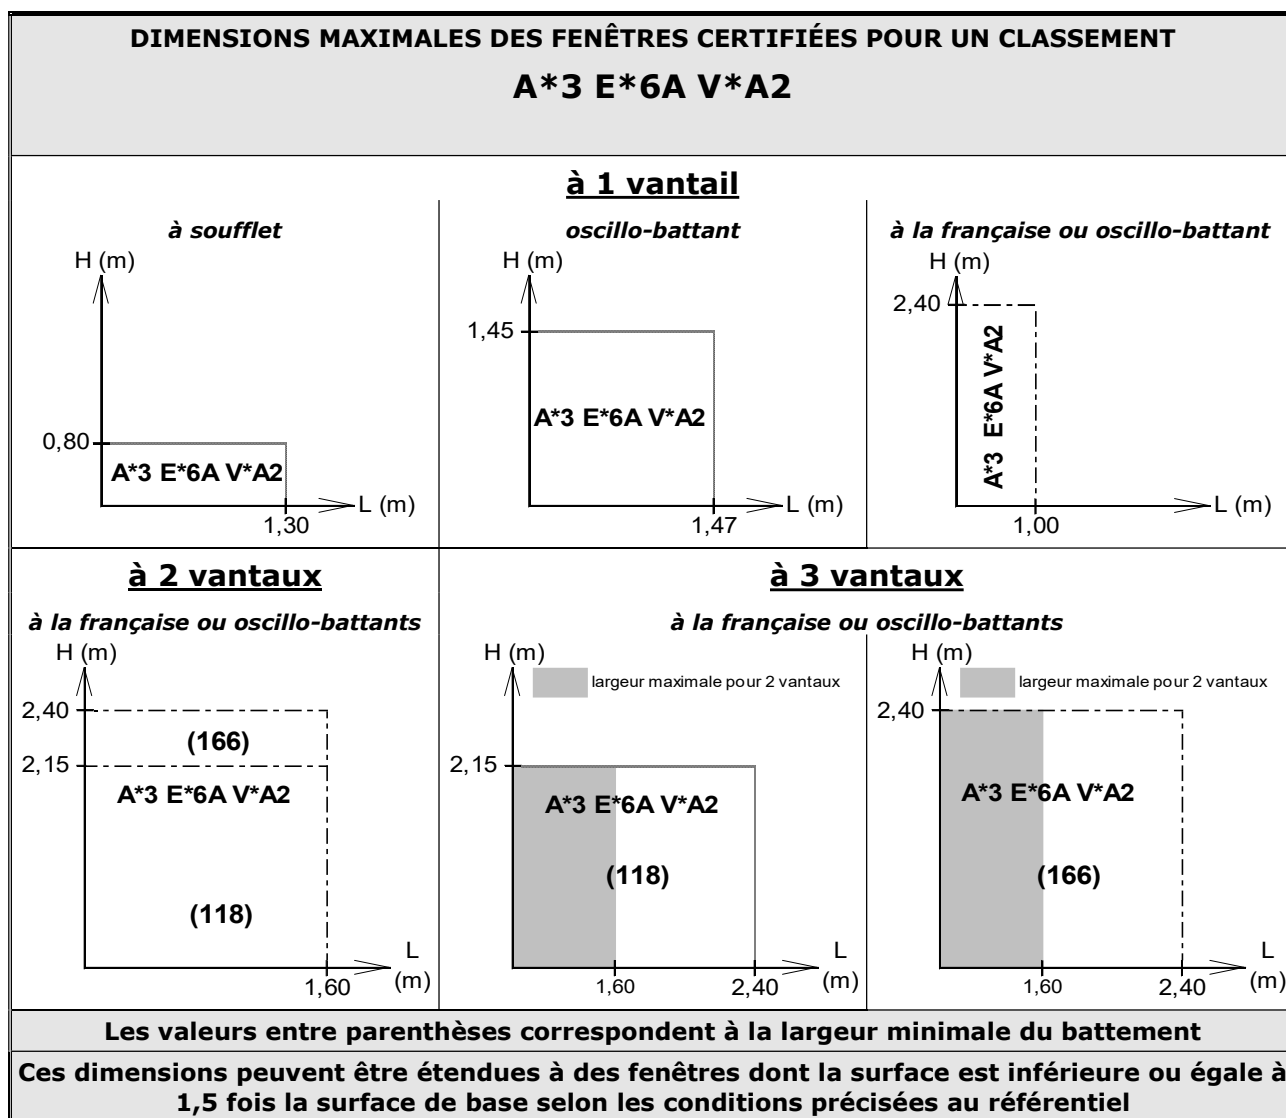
DIMENSIONS MAXIMALES DES FENÊTRES CERTIFIÉES POUR UN CLASSEMENT
A*3 E*6A V*A2

à 1 vantail

à soufflet
H (m)
0,80
A*3 E*6A V*A2
1,30
L (m)

oscillo-battant
H (m)
1,45
A*3 E*6A V*A2
1,47
L (m)

à la française ou oscillo-battant
H (m)
2,40
A*3 E*6A V*A2
1,00
L (m)

à 2 vantaux

à la française ou oscillo-battants
H (m)
2,40
(166)
2,15
A*3 E*6A V*A2
(118)
1,60
L (m)

à 3 vantaux

à la française ou oscillo-battants
H (m)
largeur maximale pour 2 vantaux
2,15
A*3 E*6A V*A2
(118)
1,60
2,40
L (m)

H (m)
largeur maximale pour 2 vantaux
2,40
A*3 E*6A V*A2
(166)
1,60
2,40
L (m)

Les valeurs entre parenthèses correspondent à la largeur minimale du battement

Ces dimensions peuvent être étendues à des fenêtres dont la surface est inférieure ou égale à 1,5 fois la surface de base selon les conditions précisées au référentiel